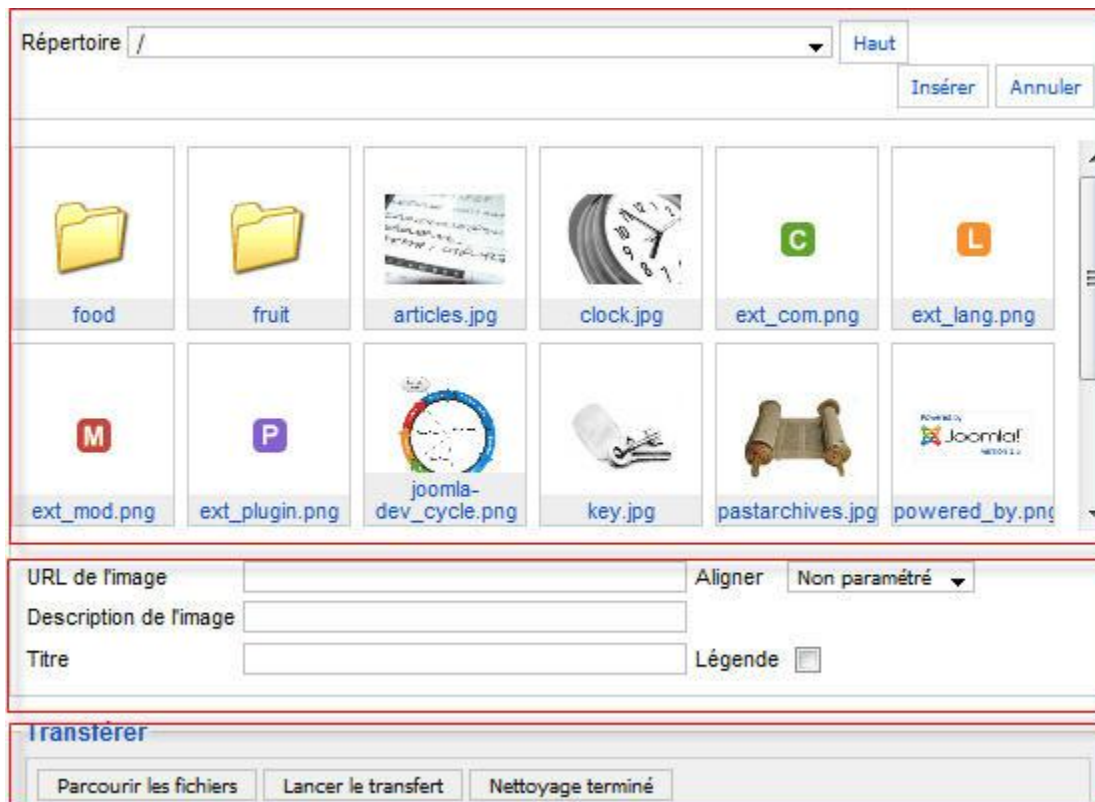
Répertoire /

Haut

Insérer Annuler

C

L

food fruit articles.jpg clock.jpg ext_com.png ext_lang.png

M

P

Joomla!

ext_mod.png ext_plugin.png joomla-dev_cycle.png key.jpg pastarchives.jpg powered_by.png

URL de l'image

Aligner Non paramétré

Description de l'image

Titre

Légende

Transférer

Parcourir les fichiers Lancer le transfert Nettoyage terminé